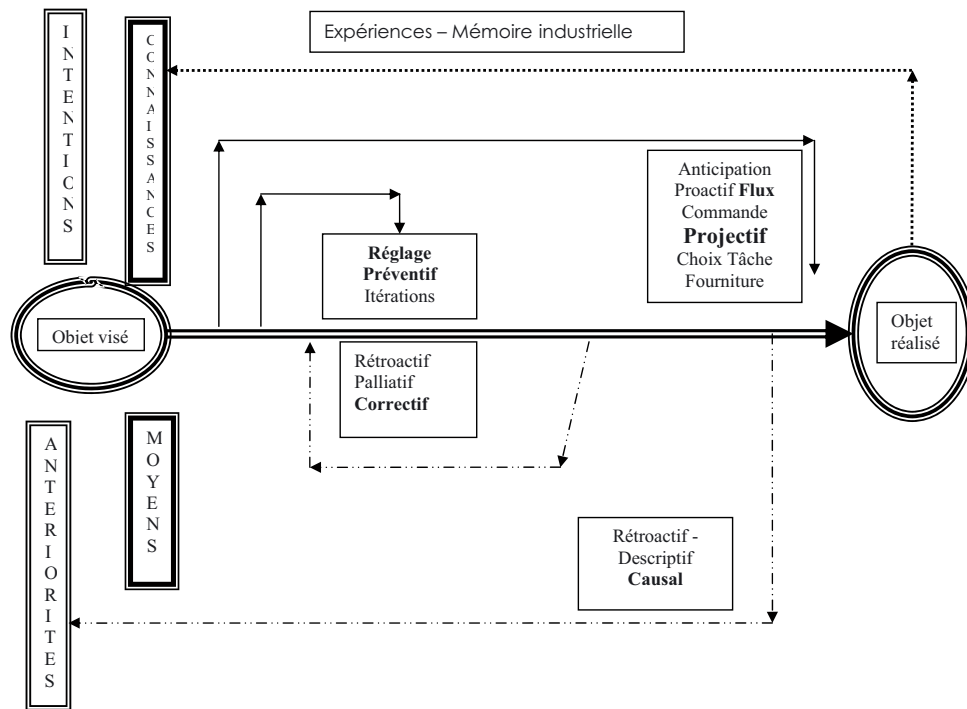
Expériences – Mémoire industrielle

INTENTICNS

CONNAISSANCES

Anticipation
Proactif **Flux**
Commande
**Projectif**
Choix Tâche
Fourniture

**Réglage**
**Préventif**
Itérations

Objet visé

Objet réalisé

Rétroactif
Palliatif
**Correctif**

ANTERIORITES

MOYENS

Rétroactif -
Descriptif
**Causal**